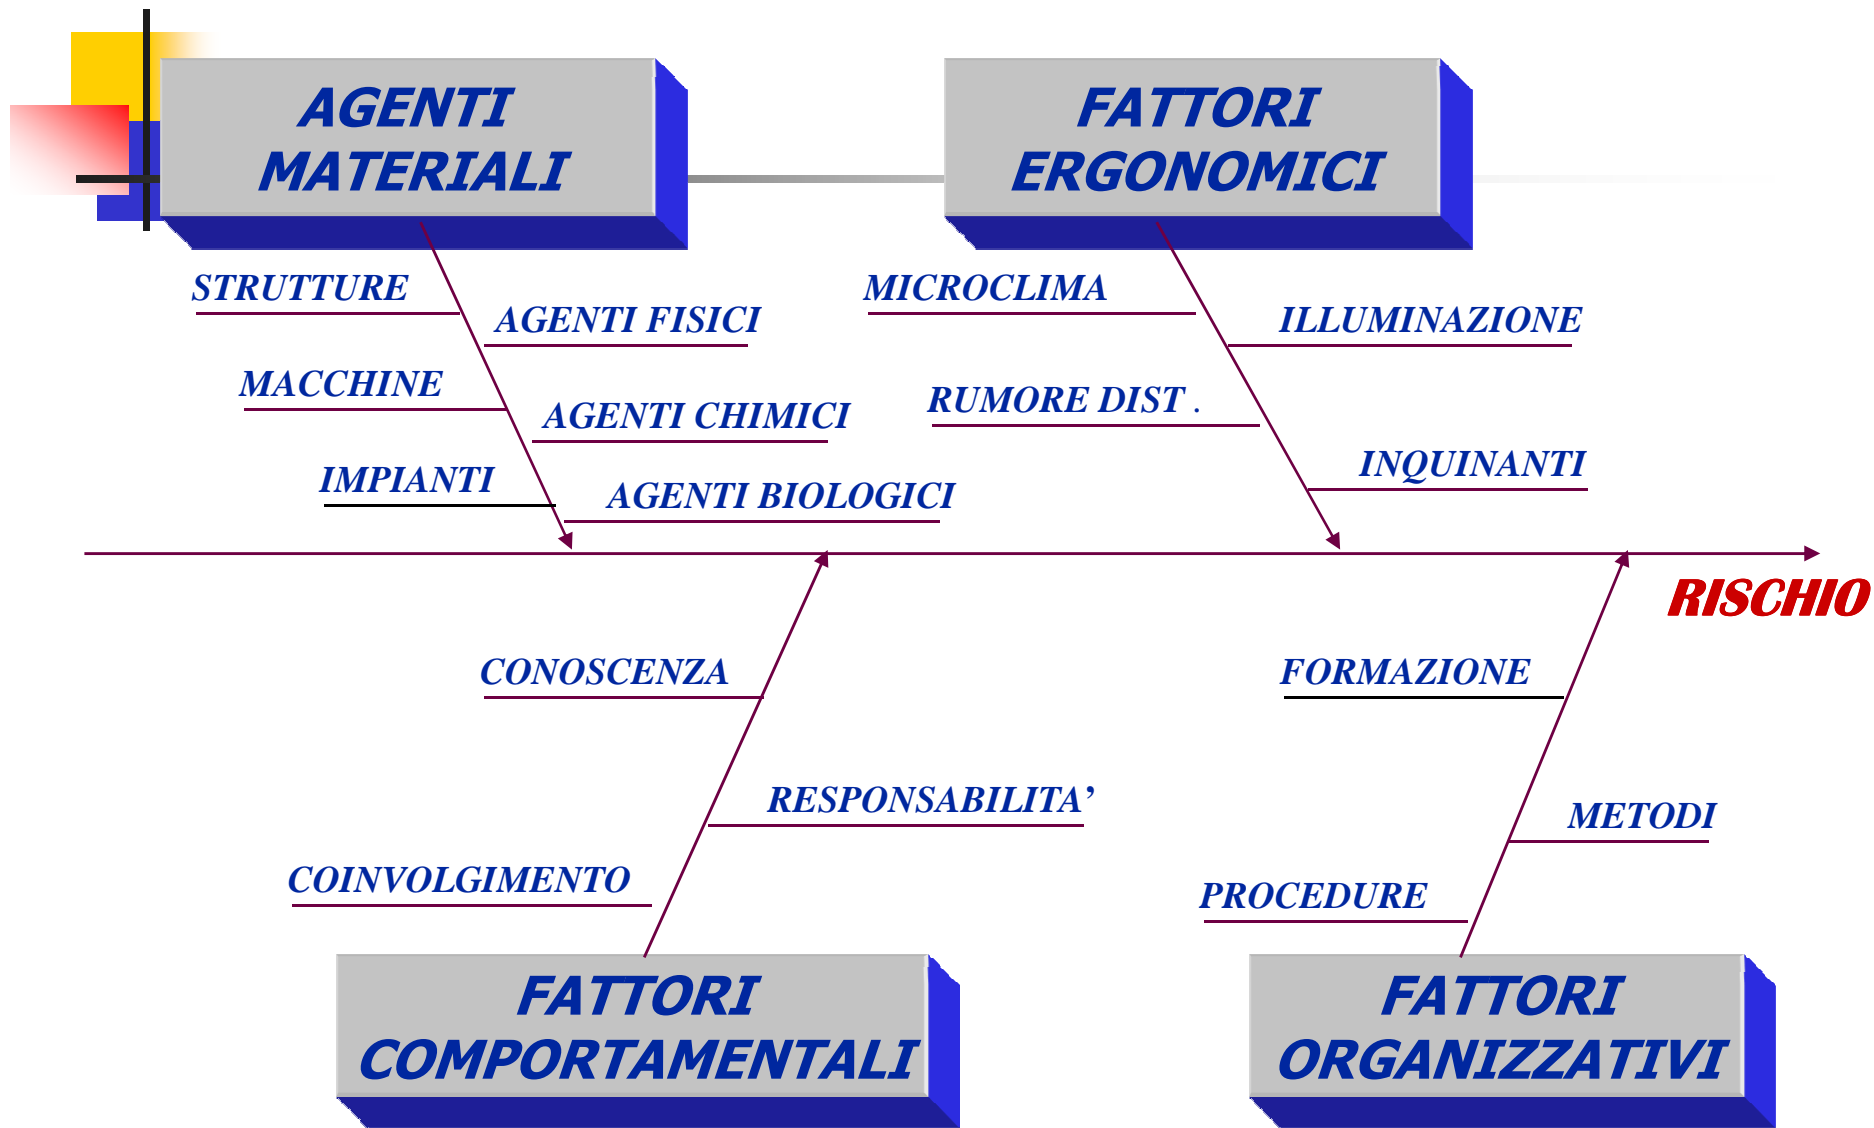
AGENTI MATERIALI

FATTORI ERGONOMICI

STRUTTURE

AGENTI FISICI

MACCHINE

AGENTI CHIMICI

IMPIANTI

AGENTI BIOLOGICI

MICROCLIMA

ILLUMINAZIONE

RUMORE DIST .

INQUINANTI

RISCHIO

CONOSCENZA

RESPONSABILITA’

COINVOLGIMENTO

FORMAZIONE

METODI

PROCEDURE

FATTORI COMPORTAMENTALI

FATTORI ORGANIZZATIVI